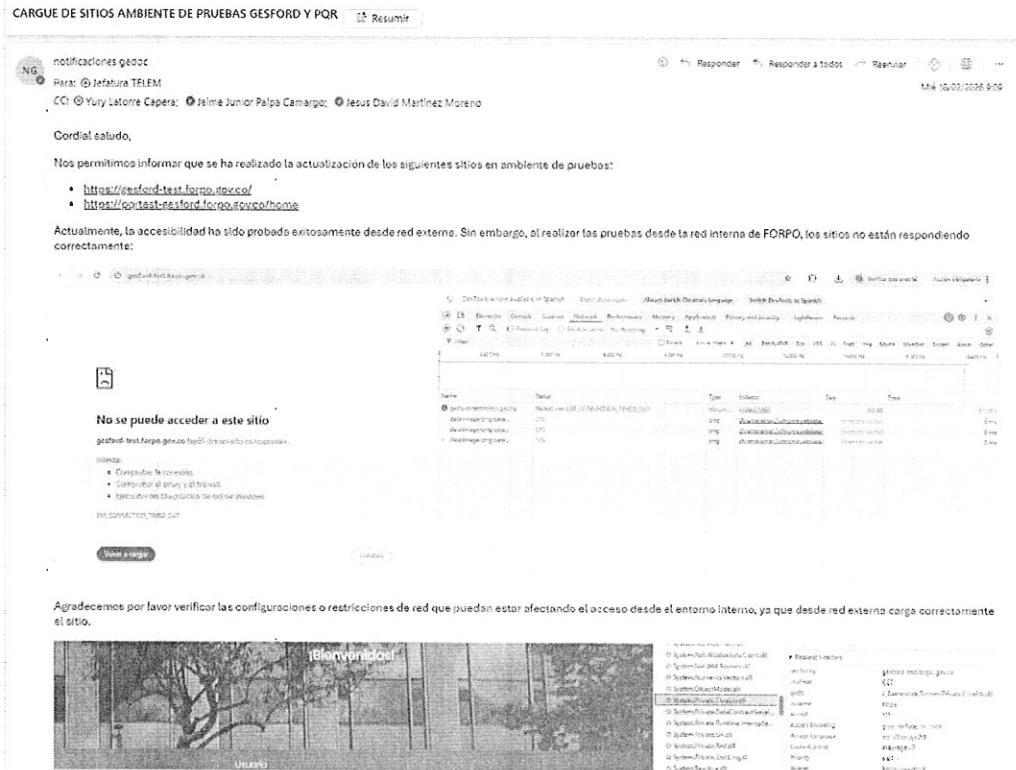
CARGUE DE SITIOS AMBIENTE DE PRUEBAS GESFORD Y PQR Resumir

NG notificaciones gedoc
Para: Jefatura TELEM
CC: Yury Latorre Capera; Jaime Junior Palpa Camargo; Jesus David Martinez Moreno

Responder Responder a todos Reenviar
Mié 18/02/2026 9:09

Cordial saludo,

Nos permitimos informar que se ha realizado la actualización de los siguientes sitios en ambiente de pruebas:

• https://gesford-test.forpo.gov.co/
• https://pqrtest-gesford.forpo.gov.co/home

Actualmente, la accesibilidad ha sido probado exitosamente desde red externa. Sin embargo, al realizar las pruebas desde la red interna de FORPO, los sitios no están respondiendo correctamente:

No se puede acceder a este sitio

gesford-test.forpo.gov.co tardó demasiado en responder.

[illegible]

ERR_CONNECTION_TIMED_OUT

Volver a cargar

Agradecemos por favor verificar las configuraciones o restricciones de red que puedan estar afectando el acceso desde el entorno interno, ya que desde red externa carga correctamente el sitio.

¡Bienvenido!

Usuario